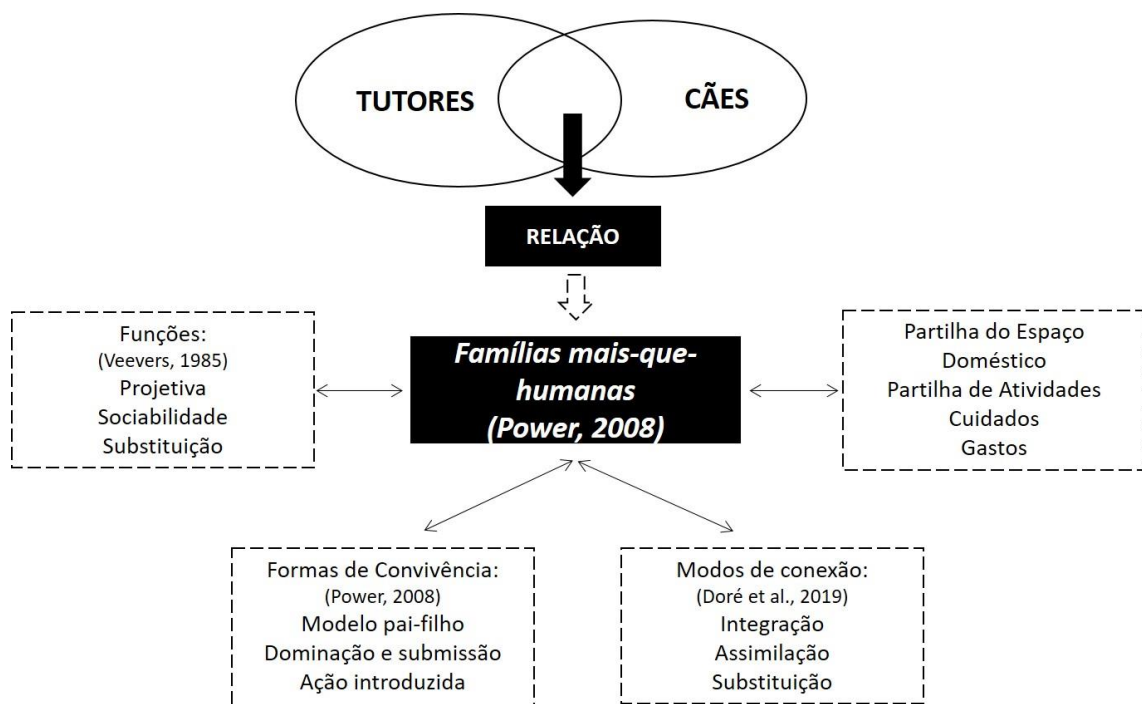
TUTORES

CÃES

RELAÇÃO

Funções:
(Veevers, 1985)
Projetiva
Sociabilidade
Substituição

Famílias mais-que-humanas
(Power, 2008)

Partilha do Espaço
Doméstico
Partilha de Atividades
Cuidados
Gastos

Formas de Convivência:
(Power, 2008)
Modelo pai-filho
Dominação e submissão
Ação introduzida

Modos de conexão:
(Doré et al., 2019)
Integração
Assimilação
Substituição